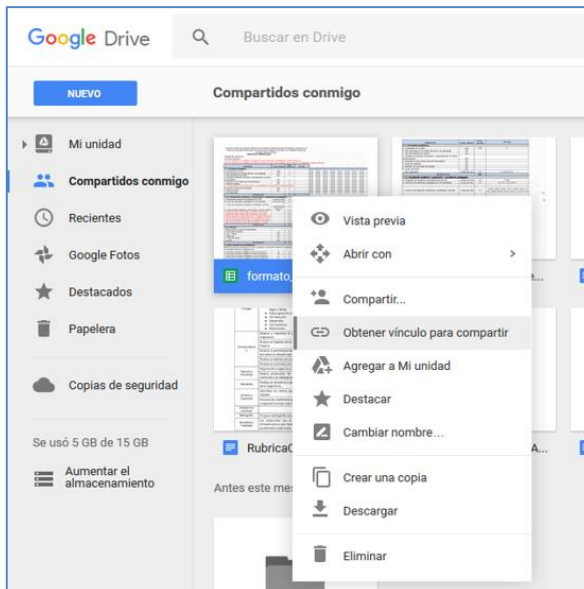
Google Drive

Buscar en Drive

NUEVO

Compartidos conmigo

Mi unidad

Compartidos conmigo

Recientes

Google Fotos

Destacados

Papelera

Copias de seguridad

Se usó 5 GB de 15 GB

Aumentar el almacenamiento

formato_

RubricaC

A...

Antes este mes

Vista previa

Abrir con

Compartir...

Obtener vínculo para compartir

Agregar a Mi unidad

Destacar

Cambiar nombre...

Crear una copia

Descargar

Eliminar